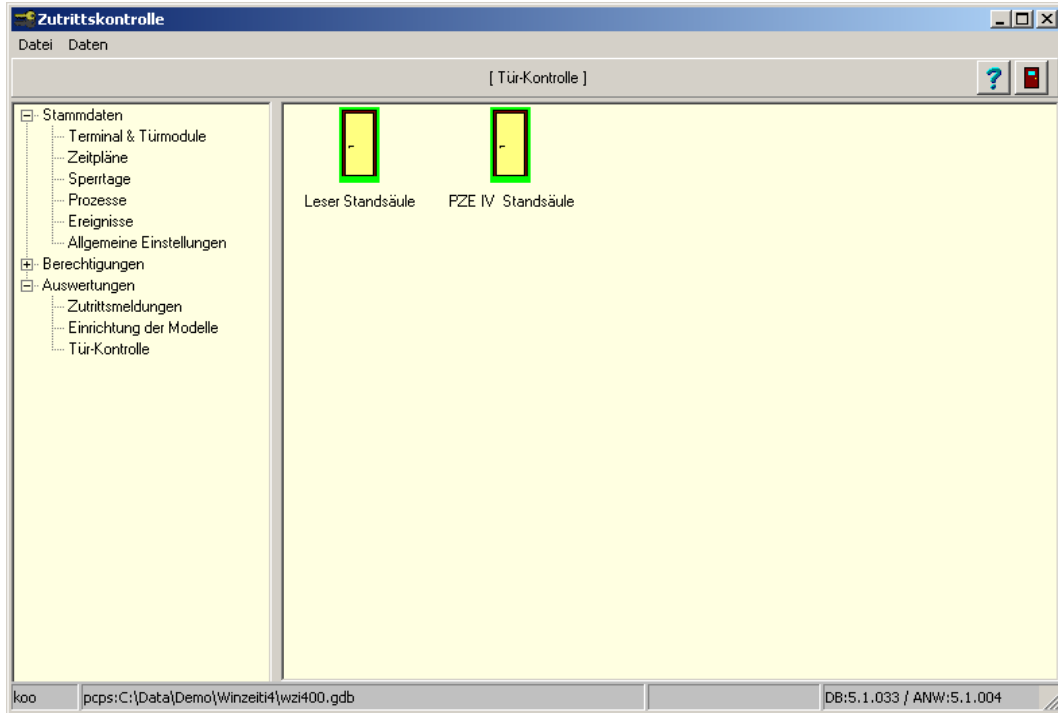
Zutrittskontrolle

Datei Daten

[ Tür-Kontrolle ]

?

Stammdaten
Terminal & Türmodule
Zeitpläne
Sperrtage
Prozesse
Ereignisse
Allgemeine Einstellungen
Berechtigungen
Auswertungen
Zutrittsmeldungen
Einrichtung der Modelle
Tür-Kontrolle

Leser Standsäule

PZE IV Standsäule

koo | pcps:C:\Data\Demo\Winzeiti4\wzi400.gdb | DB:5.1.033 / ANW:5.1.004